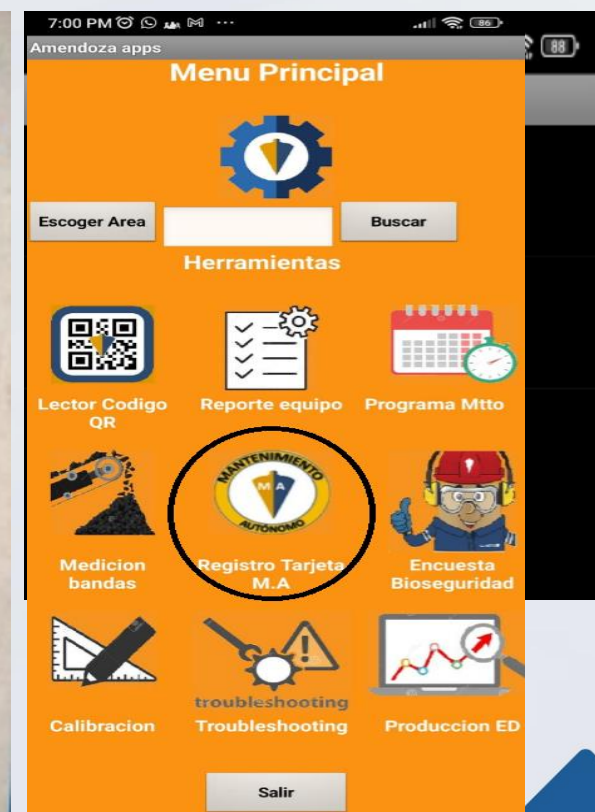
7:00 PM
86
Amendoza apps
88
Menu Principal

Escoger Area
Buscar
Herramientas

Lector Codigo QR
Reporte equipo
Programa Mtto

MANTENIMIENTO
M A
AUTÓNOMO

Medicion bandas
Registro Tarjeta M.A
Encuesta Bioseguridad

troubleshooting
Calibracion
Troubleshooting
Produccion ED

Salir